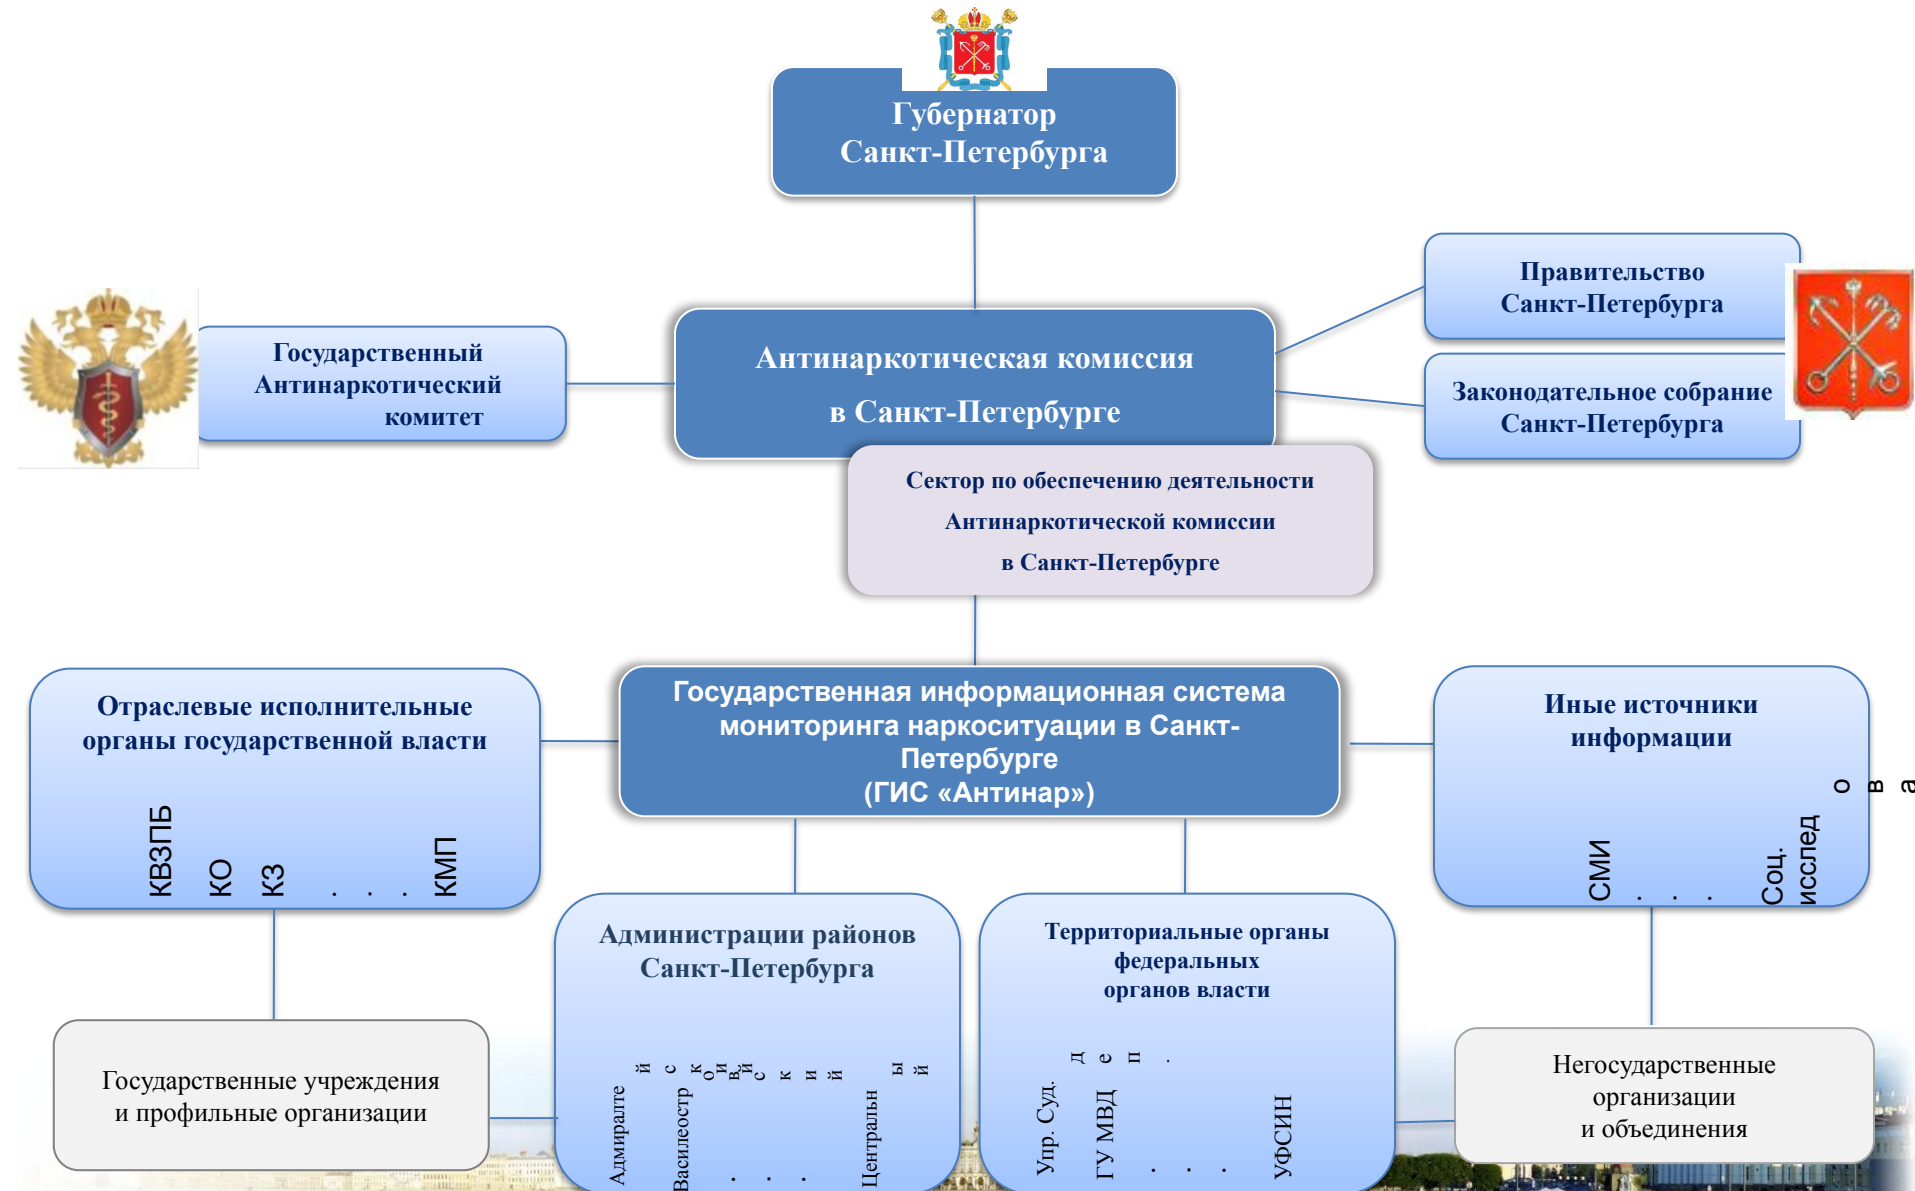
Губернатор Санкт-Петербурга

Правительство Санкт-Петербурга

Государственный Антинаркотический комитет

Антинаркотическая комиссия в Санкт-Петербурге

Законодательное собрание Санкт-Петербурга

Сектор по обеспечению деятельности Антинаркотической комиссии в Санкт-Петербурге

Отраслевые исполнительные органы государственной власти

КВЗПБ КО КЗ . . . КМП

Государственная информационная система мониторинга наркоситуации в Санкт-Петербурге (ГИС «Антинар»)

Иные источники информации

СМИ . . . Соц. исслед о в а

Администрации районов Санкт-Петербурга

Адмиралтейский Василеостровский . . . Центральный

Территориальные органы федеральных органов власти

Упр. Суд. деп. ГУ МВД . . . УФСИН

Государственные учреждения и профильные организации

Негосударственные организации и объединения